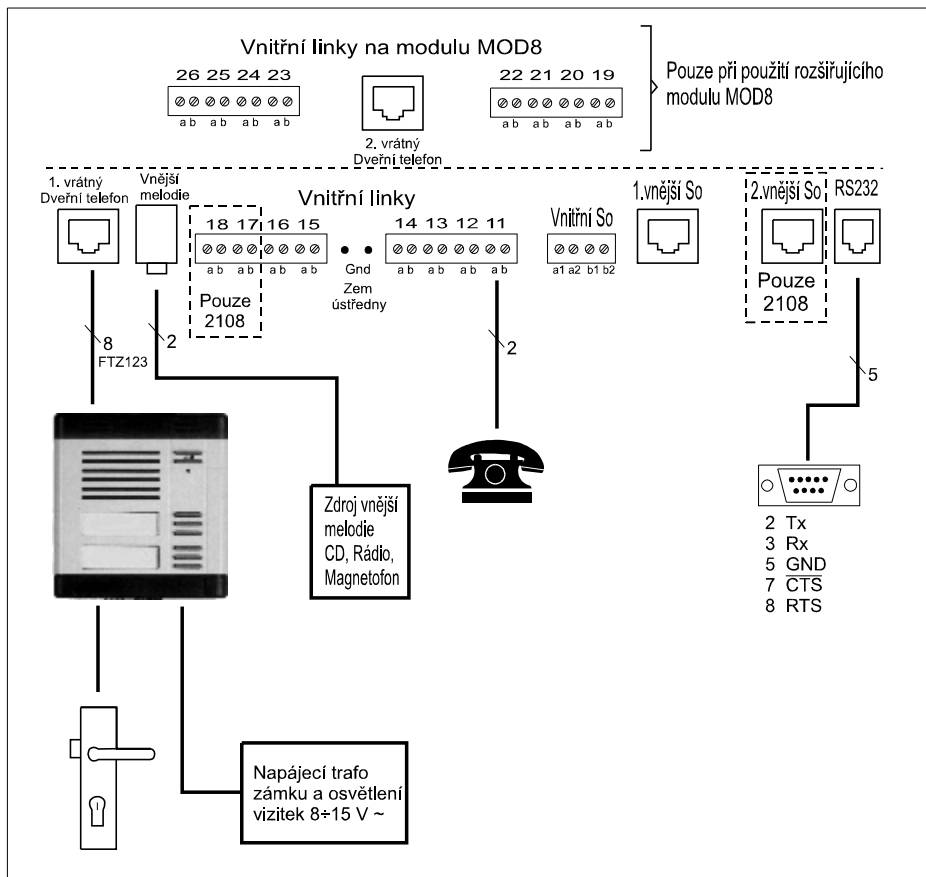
Vnitřní linky na modulu MOD8

26 25 24 23

a b a b a b a b

2. vrátný
Dveřní telefon

22 21 20 19

a b a b a b a b

Pouze při použití rozšiřujícího modulu MOD8

1. vrátný
Dveřní telefon

Vnější melodie

Vnitřní linky

18 17 16 15

a b a b a b a b

Pouze 2108

Gnd

Zem ústředny

14 13 12 11

a b a b a b a b

Vnitřní So

a1 a2 b1 b2

1.vnější So

2.vnější So

Pouze 2108

RS232

8

FTZ123

2

2

5

Zdroj vnější melodie CD, Rádio, Magnetofon

2 Tx
3 Rx
5 GND
7 $\overline{CTS}$
8 RTS

Napájecí trafo zámku a osvětlení vizitek 8÷15 V ~